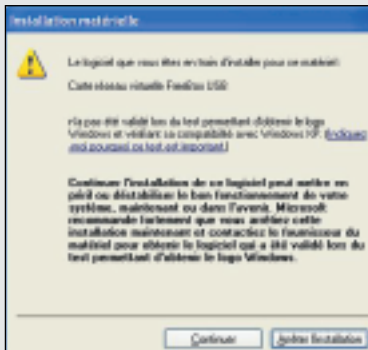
Installation matérielle

Le logiciel que vous êtes en train d'installer pour ce matériel :

Carte réseau virtuelle FreeBox USB

n'a pas été validé lors du test permettant d'obtenir le logo Windows et vérifiant sa compatibilité avec Windows XP. (Indiquez-moi pourquoi ce test est important.)

Continuer l'installation de ce logiciel peut mettre en péril ou déstabiliser le bon fonctionnement de votre système, maintenant ou dans l'avenir. Microsoft recommande fortement que vous arrêtiez cette installation maintenant et contactiez le fournisseur du matériel pour obtenir le logiciel qui a été validé lors du test permettant d'obtenir le logo Windows.

Continuer

Arrêter l'installation